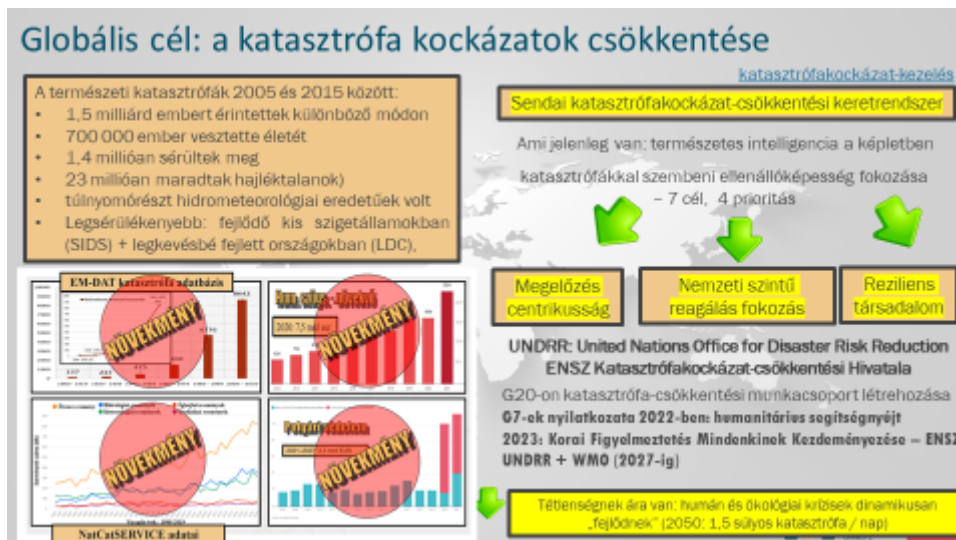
Globális cél: a katasztrófa kockázatok csökkentése

katasztrófakockázat-kezelés

A természeti katasztrófák 2005 és 2015 között:
• 1,5 milliárd embert érintettek különböző módon
• 700 000 ember vesztette életét
• 1,4 millióan sérültek meg
• 23 millióan maradtak hajléktalanok)
• túlnyomórészt hidrometeorológiai eredetűek volt
• Legsérülékenyebb: fejlődő kis szigetállamokban (SIDS) + legkevésbé fejlett országokban (LDC),

Sendai katasztrófakockázat-csökkentési keretrendszer

Ami jelenleg van: természetes intelligencia a képletben

katasztrófákkal szembeni ellenállóképesség fokozása – 7 cél, 4 prioritás

Megelőzés centrikusság

Nemzeti szintű reagálás fokozás

Reziliens társadalom

EM-DAT katasztrófa adatbázis

NÖVEKMÉNY

NÖVEKMÉNY

NÖVEKMÉNY

NÖVEKMÉNY

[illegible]

Polgári védelem

NatCatSERVICE adatai

UNDRR: United Nations Office for Disaster Risk Reduction
ENSZ Katasztrófakockázat-csökkentési Hivatala

G20-on katasztrófa-csökkentési munkacsoport létrehozása
G7-ek nyilatkozata 2022-ben: humanitárius segítségnyújt
2023: Korai Figyelmeztetés Mindenkinek Kezdeményezése – ENSZ
UNDRR + WMO (2027-ig)

Tétlenségnek ára van: humán és ökológiai krízisek dinamikusan „fejlődnek" (2050: 1,5 súlyos katasztrófa / nap)